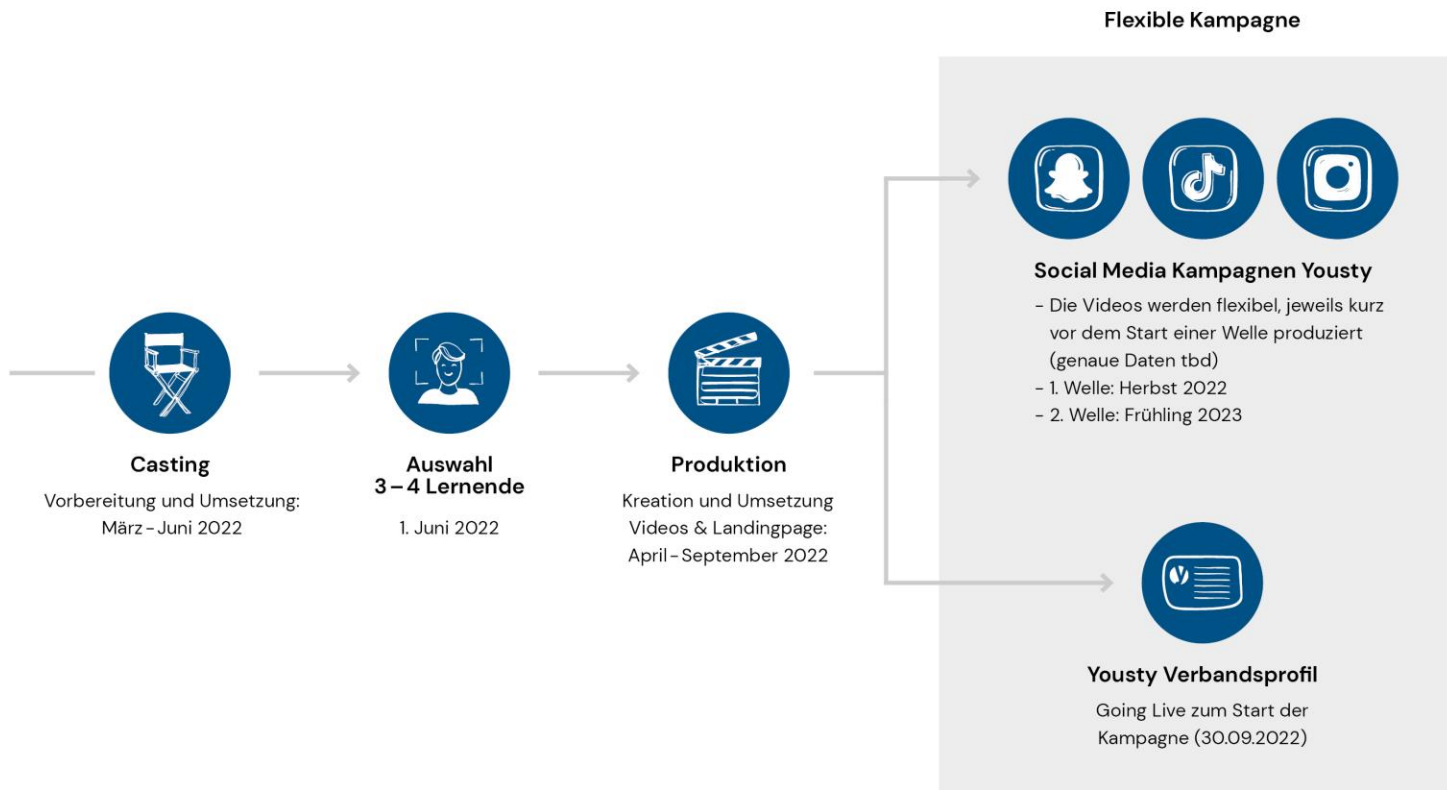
Flexible Kampagne

Casting

Vorbereitung und Umsetzung: März - Juni 2022

Auswahl
3 – 4 Lernende

1. Juni 2022

Produktion

Kreation und Umsetzung Videos & Landingpage: April - September 2022

Social Media Kampagnen Yousty

- Die Videos werden flexibel, jeweils kurz vor dem Start einer Welle produziert (genaue Daten tbd)
- 1. Welle: Herbst 2022
- 2. Welle: Frühling 2023

Yousty Verbandsprofil

Going Live zum Start der Kampagne (30.09.2022)